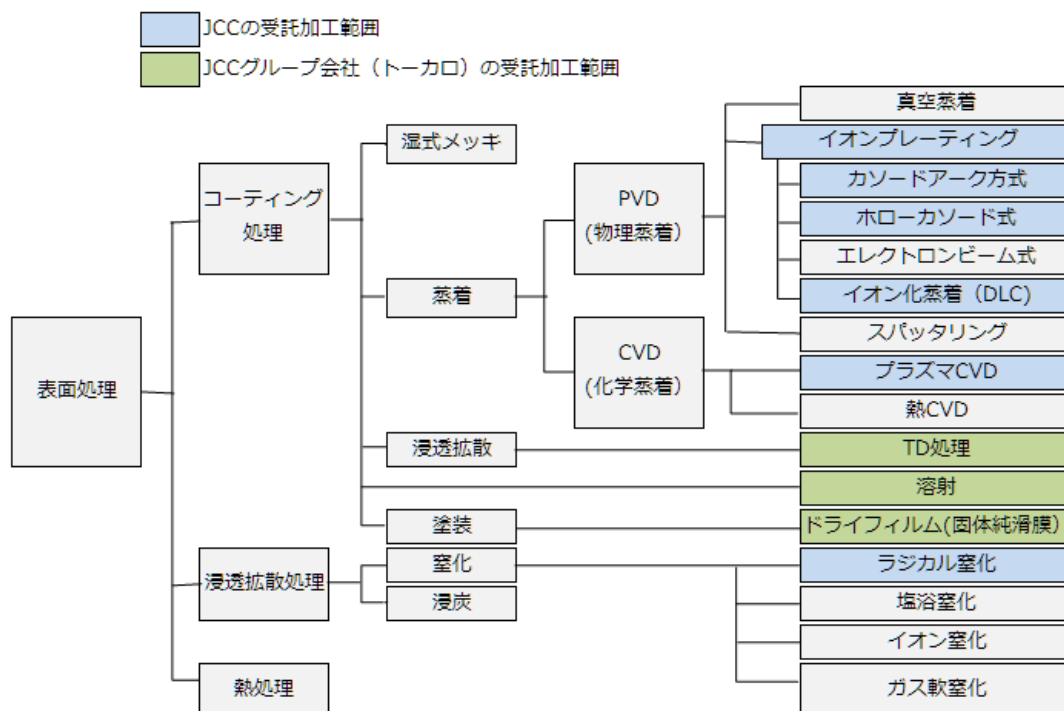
JCCの受託加工範囲
JCCグループ会社（トーカロ）の受託加工範囲

表面処理

コーティング処理
湿式メッキ
蒸着
PVD（物理蒸着）
真空蒸着
イオンプレーティング
カソードアーク方式
ホローカソード式
エレクトロンビーム式
イオン化蒸着（DLC）
スパッタリング
CVD（化学蒸着）
プラズマCVD
熱CVD
浸透拡散
TD処理
溶射
塗装
ドライフィルム(固体純滑膜)

浸透拡散処理
窒化
ラジカル窒化
塩浴窒化
イオン窒化
ガス軟窒化
浸炭

熱処理